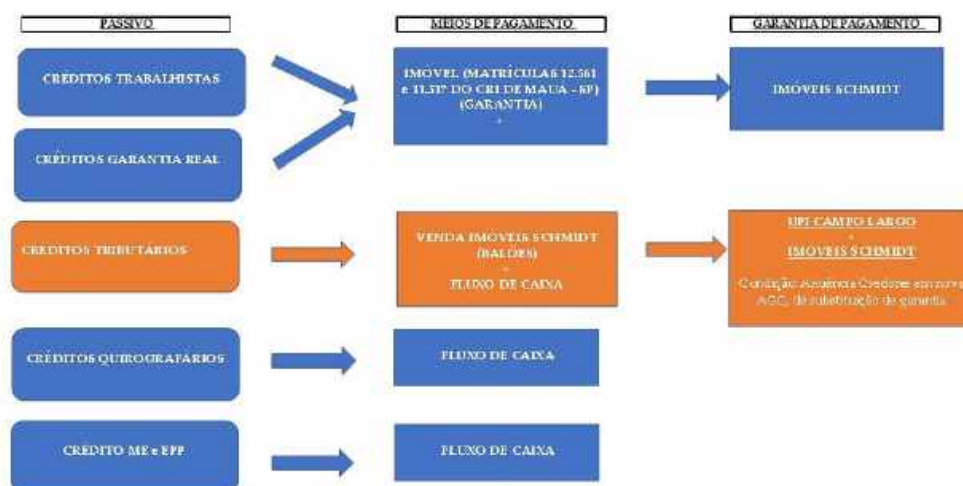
PASSIVO

MEIOS DE PAGAMENTO

GARANTIA DE PAGAMENTO

CRÉDITOS TRABALHISTAS

CRÉDITOS GARANTIA REAL

IMÓVEL (MATRÍCULAS 12.561 e 11.517 DO CRI DE MAUÁ - SP) (GARANTIA) +

IMÓVEIS SCHMIDT

CRÉDITOS TRIBUTÁRIOS

VENDA IMÓVEIS SCHMIDT (SALDOS) + FLUXO DE CAIXA

UPI CAMPO LARGO + IMÓVEIS SCHMIDT

Condição: Anuência Credores em nova AGC, de substituição de garantia

CRÉDITOS QUIROGRAFÁRIOS

FLUXO DE CAIXA

CRÉDITO ME e EPP

FLUXO DE CAIXA